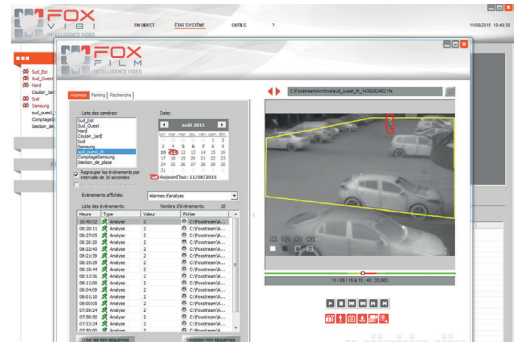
FOX VIGI
INTELLIGENCE VIDEO
EN DIRECT
ÉTAT SYSTÈME
OUTILS
?
11/08/2015 10:49:38

Sud_Est
Sud_Ouest
Nord
Couloir_lat
Suit
Samsung
sud_ouest
Comptage
Gestion_de

FOX FILM
INTELLIGENCE VIDEO

Alarmes
Parking
Recherche

Liste des caméras
Sud_Est
Sud_Ouest
Nord
Couloir_latÉ
Suit
Samsung
sud_ouest_in
ComptageSamsung
Gestion_de_place

Dates
août 2015
lun. mar. mer. jeu. ven. sam. dim.
1 2
3 4 5 6 7 8 9
10 11 12 13 14 15 16
17 18 19 20 21 22 23
24 25 26 27 28 29 30
31
Aujourd'hui : 11/08/2015

Regrouper les événements par intervalle de 30 secondes

Événements affichés
Alarmes d'analyse
Liste des événements
Nombre d'événements: 18

| Heure | Type | Valeur | Fichier |
|---|---|---|---|
| 08:40:52 | Analyse | 2 | C:\Foxstream\A... |
| 08:28:11 | Analyse | 2 | C:\Foxstream\A... |
| 08:27:05 | Analyse | 2 | C:\Foxstream\A... |
| 08:26:20 | Analyse | 2 | C:\Foxstream\A... |
| 08:22:40 | Analyse | 2 | C:\Foxstream\A... |
| 08:21:39 | Analyse | 2 | C:\Foxstream\A... |
| 08:19:29 | Analyse | 2 | C:\Foxstream\A... |
| 08:16:44 | Analyse | 2 | C:\Foxstream\A... |
| 08:13:56 | Analyse | 2 | C:\Foxstream\A... |
| 08:11:00 | Analyse | 2 | C:\Foxstream\A... |
| 08:04:09 | Analyse | 2 | C:\Foxstream\A... |
| 08:01:10 | Analyse | 2 | C:\Foxstream\A... |
| 08:00:05 | Analyse | 2 | C:\Foxstream\A... |
| 07:59:24 | Analyse | 2 | C:\Foxstream\A... |
| 07:55:50 | Analyse | 2 | C:\Foxstream\A... |
| 07:53:24 | Analyse | 2 | C:\Foxstream\A... |
| 07:50:47 | Analyse | 2 | C:\Foxstream\A... |

Créer liste des séquences
Validation des séquences

C:\Foxstream\Archives\sud_ouest_in_1439282402.ffx

11/08/15 à 10:48:30.883